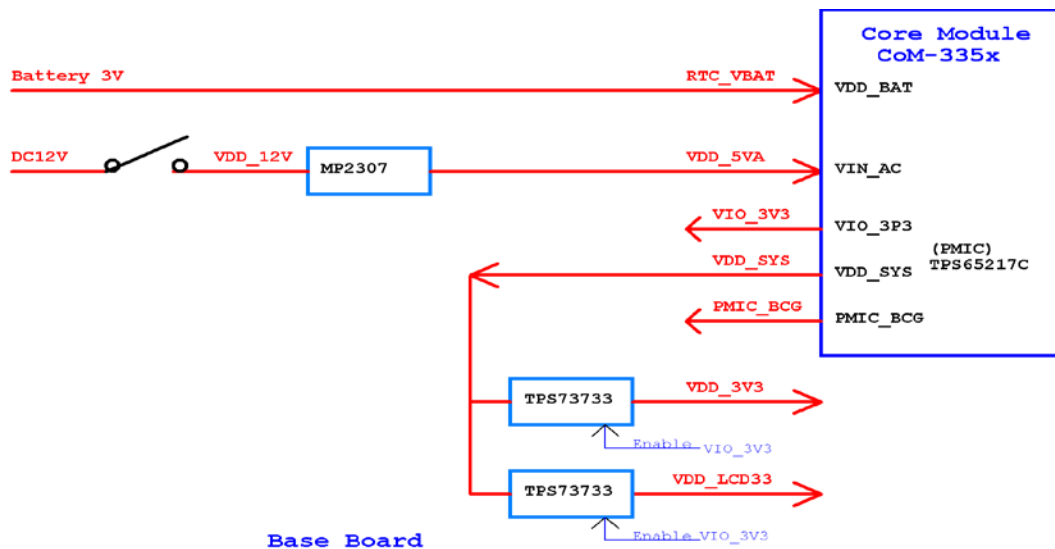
Core Module
CoM-335x

Battery 3V
RTC_VBAT
VDD_BAT

DC12V
VDD_12V
MP2307
VDD_5VA
VIN_AC

VIO_3V3
VIO_3P3
(PMIC)
TPS65217C
VDD_SYS
VDD_SYS
PMIC_BCG
PMIC_BCG

TPS73733
VDD_3V3
Enable VIO_3V3

TPS73733
VDD_LCD33
Enable VIO_3V3

Base Board